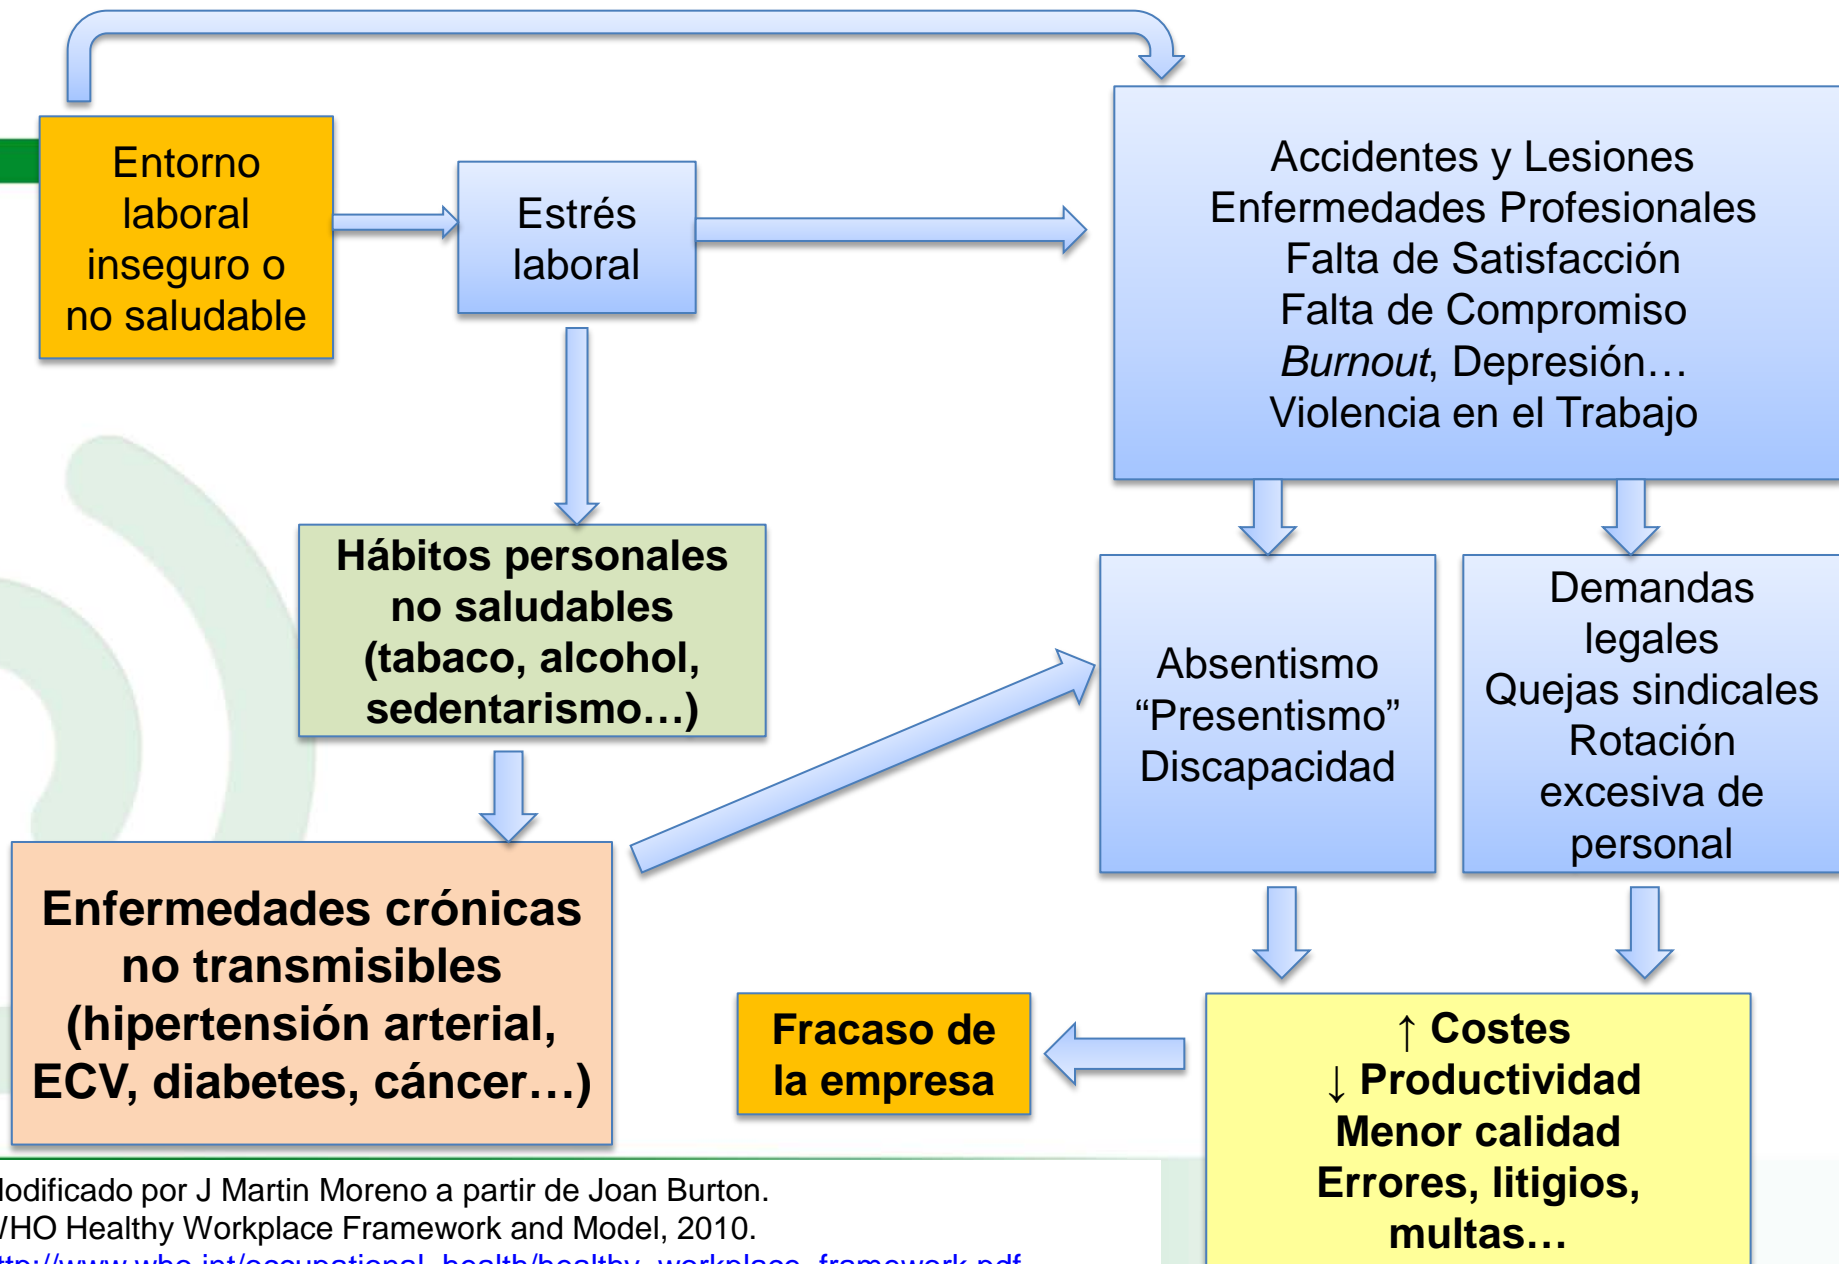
Entorno laboral inseguro o no saludable

Estrés laboral

Accidentes y Lesiones
Enfermedades Profesionales
Falta de Satisfacción
Falta de Compromiso
*Burnout*, Depresión…
Violencia en el Trabajo

Hábitos personales no saludables (tabaco, alcohol, sedentarismo…)

Absentismo
“Presentismo”
Discapacidad

Demandas legales
Quejas sindicales
Rotación excesiva de personal

Enfermedades crónicas no transmisibles (hipertensión arterial, ECV, diabetes, cáncer…)

Fracaso de la empresa

$\uparrow$ Costes
$\downarrow$ Productividad
Menor calidad
Errores, litigios, multas…

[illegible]odificado por J Martin Moreno a partir de Joan Burton.
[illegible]HO Healthy Workplace Framework and Model, 2010.
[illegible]ttp://www.who.int/occupational_health/healthy_workplace_framework.pdf